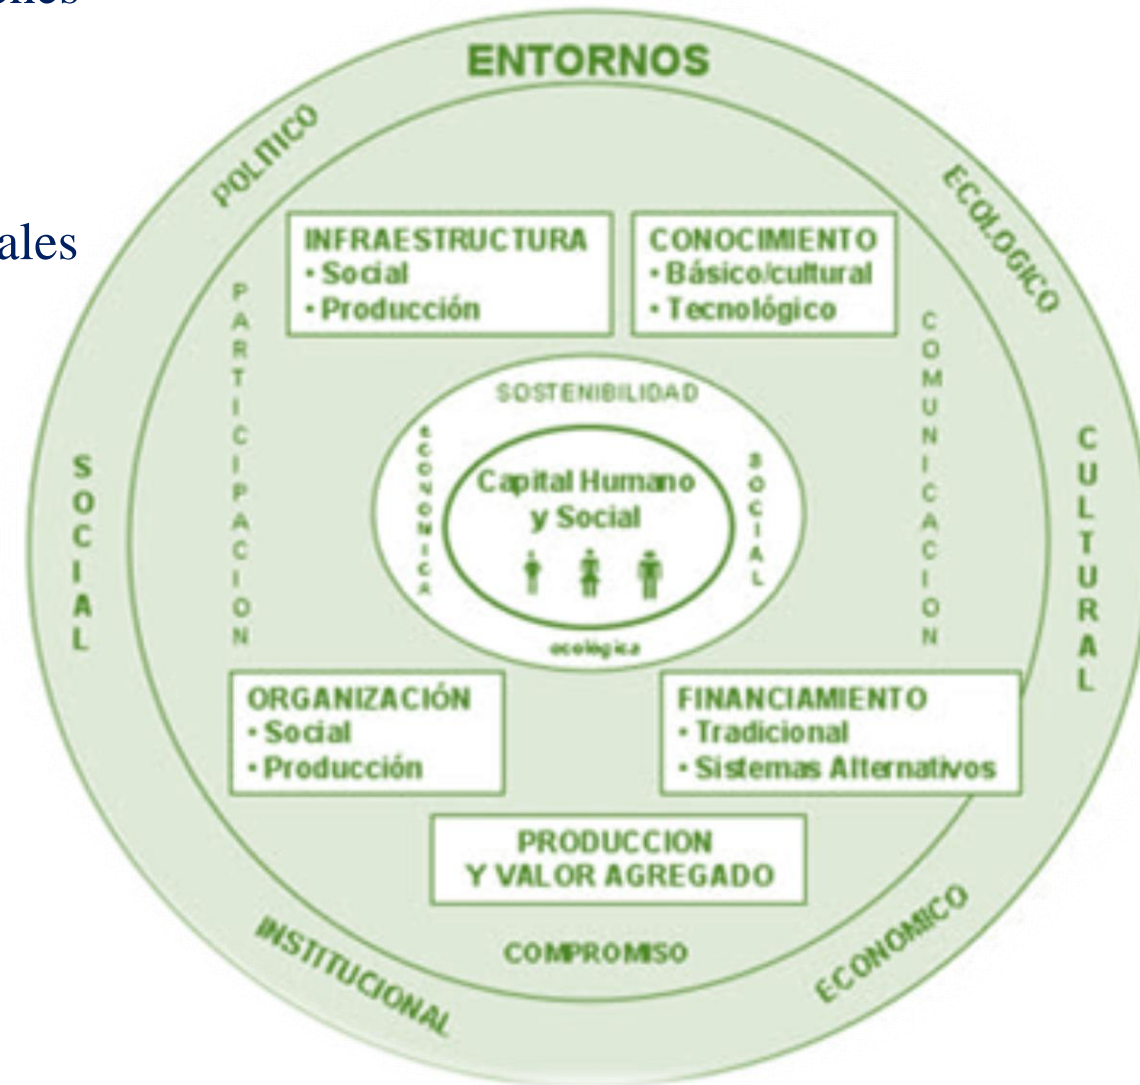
ales

ENTORNOS

POLITICO

ECOLOGICO

INFRAESTRUCTURA
• Social
• Producción

CONOCIMIENTO
• Básico/cultural
• Tecnológico

PARTICIPACION

COMUNICACION

SOCIAL

CULTURAL

SOSTENIBILIDAD

ECONOMICA

SOCIAL

Capital Humano y Social

ecológica

ORGANIZACIÓN
• Social
• Producción

FINANCIAMIENTO
• Tradicional
• Sistemas Alternativos

PRODUCCION Y VALOR AGREGADO

INSTITUCIONAL

COMPROMISO

ECONOMICO